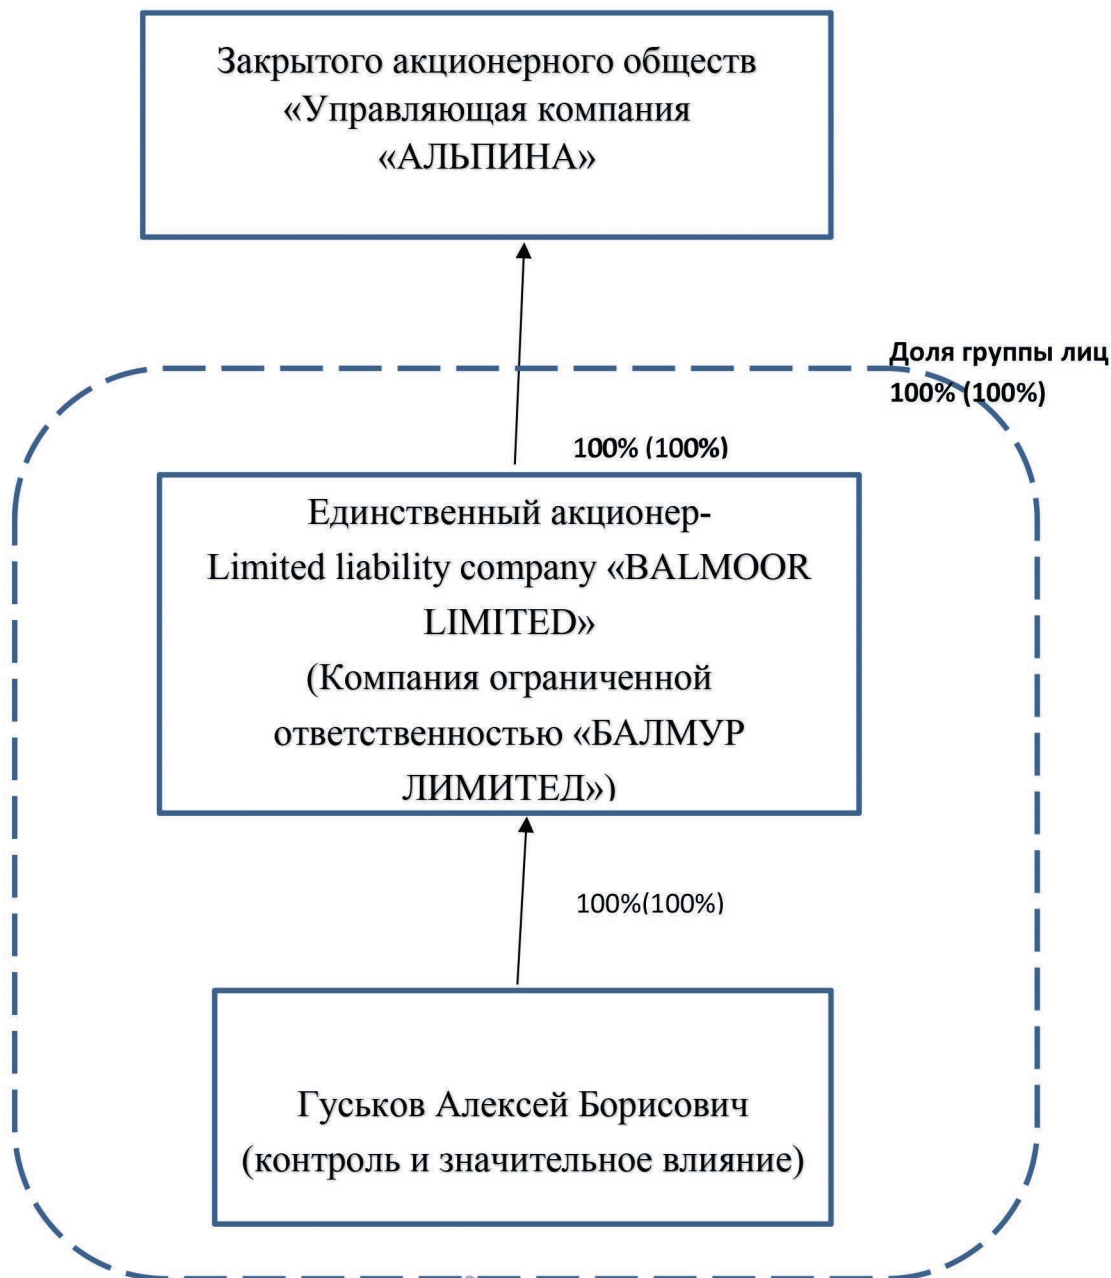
Закрытого акционерного обществ «Управляющая компания «АЛЬПИНА»

Доля группы лиц 100% (100%)

100% (100%)

Единственный акционер- Limited liability company «BALMOOR LIMITED» (Компания ограниченной ответственностью «БАЛМУР ЛИМИТЕД»)

100%(100%)

Гуськов Алексей Борисович (контроль и значительное влияние)